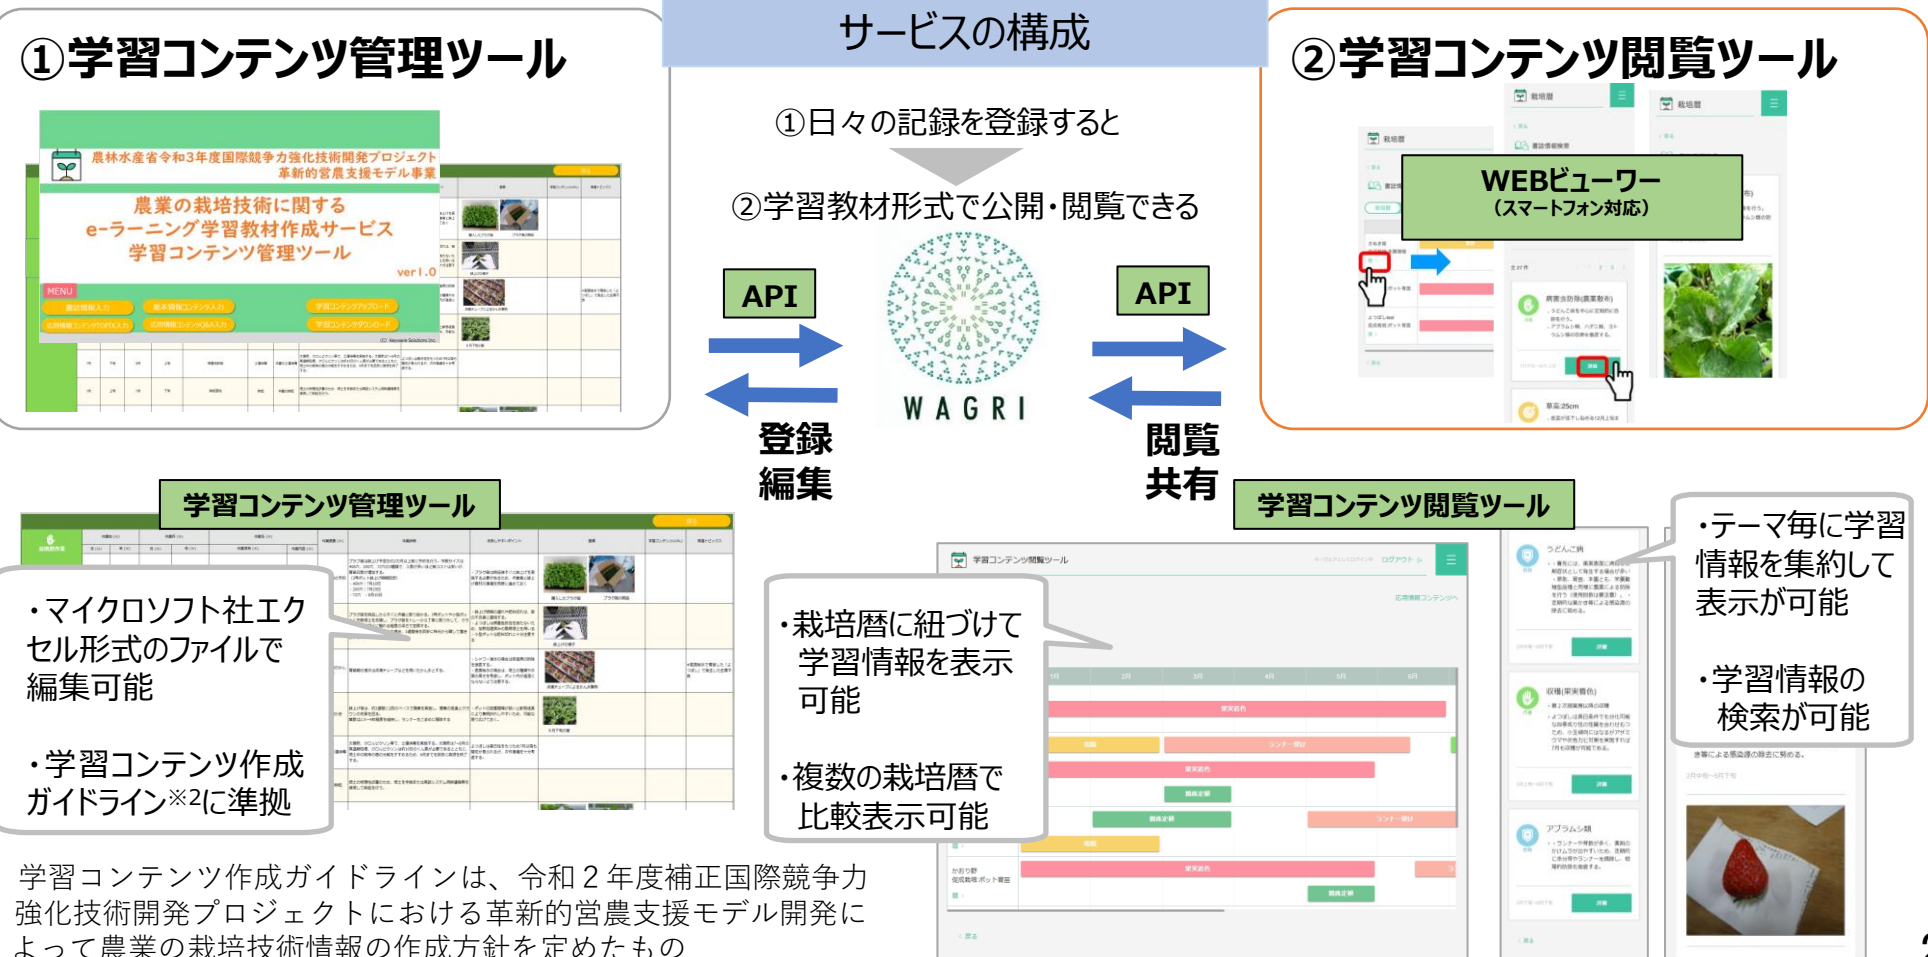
サービスの構成

①学習コンテンツ管理ツール

農林水産省令和3年度国際競争力強化技術開発プロジェクト 革新的営農支援モデル事業

農業の栽培技術に関する e-ラーニング学習教材作成サービス 学習コンテンツ管理ツール

ver1.0

MENU

①日々の記録を登録すると

②学習教材形式で公開・閲覧できる

API

API

WAGRI

登録 編集

閲覧 共有

②学習コンテンツ閲覧ツール

WEBビューワー （スマートフォン対応）

学習コンテンツ管理ツール

・マイクロソフト社エクセル形式のファイルで編集可能

・学習コンテンツ作成ガイドライン※2に準拠

学習コンテンツ閲覧ツール

・栽培暦に紐づけて学習情報を表示可能

・複数の栽培暦で比較表示可能

・テーマ毎に学習情報を集約して表示が可能

・学習情報の検索が可能

学習コンテンツ作成ガイドラインは、令和２年度補正国際競争力強化技術開発プロジェクトにおける革新的営農支援モデル開発によって農業の栽培技術情報の作成方針を定めたもの